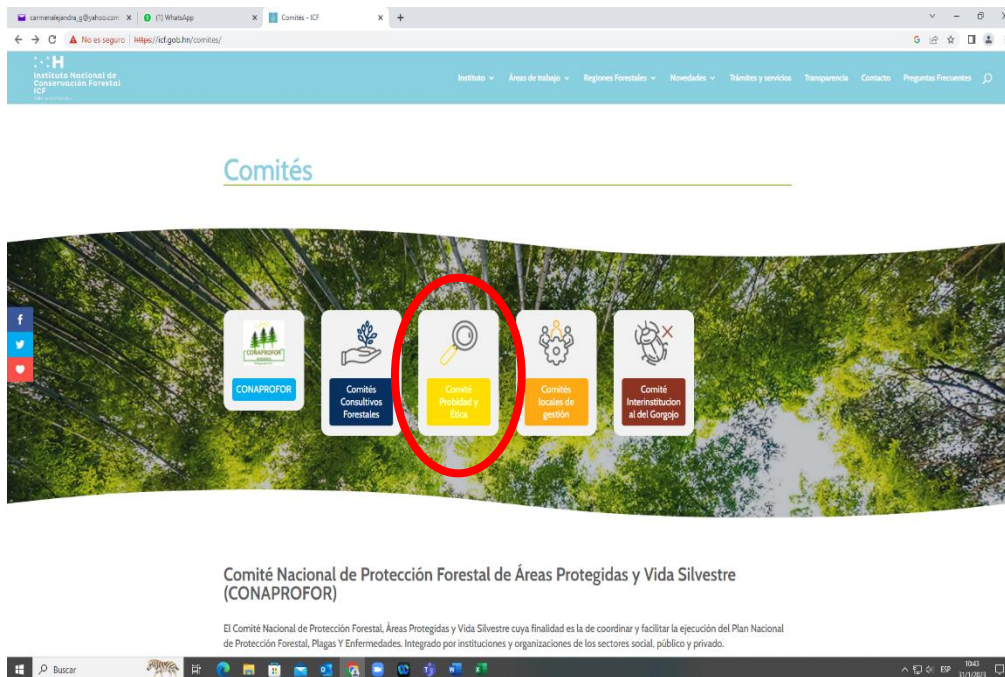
carmenalejandra_g@yahoo.com × (1) WhatsApp × Comités - ICF × +

No es seguro https://icf.gob.hn/comites/

H
Instituto Nacional de Conservación Forestal ICF

Instituto Áreas de trabajo Regiones Forestales Novedades Trámites y servicios Transparencia Contacto Preguntas Frecuentes

Comités

CONAPROFOR
CONAPROFOR

Comités Consultivos Forestales

Comité Probidad y Ética

Comités locales de gestión

Comité Interinstitucional del Gorgojo

Comité Nacional de Protección Forestal de Áreas Protegidas y Vida Silvestre (CONAPROFOR)

El Comité Nacional de Protección Forestal, Áreas Protegidas y Vida Silvestre cuya finalidad es la de coordinar y facilitar la ejecución del Plan Nacional de Protección Forestal, Plagas Y Enfermedades. Integrado por instituciones y organizaciones de los sectores social, público y privado.

Buscar

ESP 10:43 31/1/2023